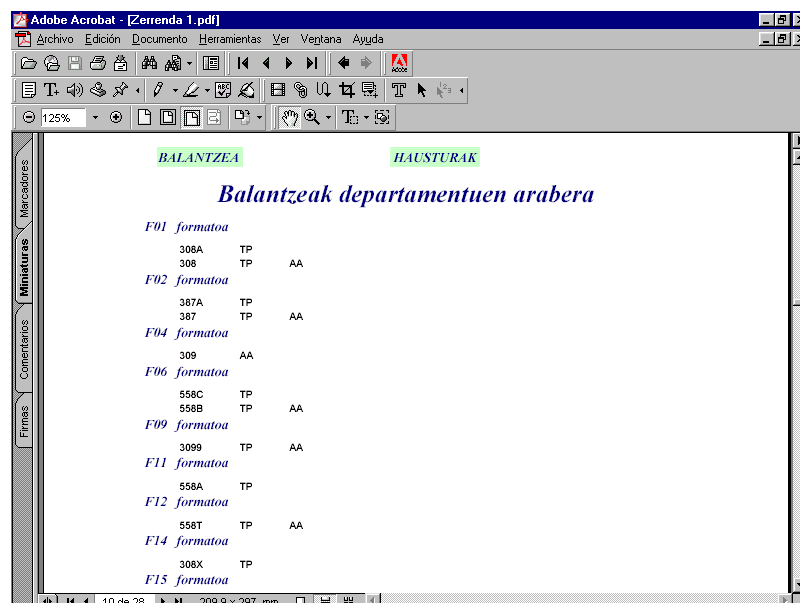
Adobe Acrobat - [Zerrenda 1.pdf]

Archivo Edición Documento Herramientas Ver Ventana Ayuda

125%

Marcadores Miniaturas Comentarios Firmas

BALANTZEA HAUSTURAK

Balantzeak departamentuen arabera

F01 formatoa

| | |
|---|---|
| 308A | TP | |
| 308 | TP | AA |

F02 formatoa

| | | |
|---|---|---|
| 387A | TP | |
| 387 | TP | AA |

F04 formatoa

309 AA

F06 formatoa

| | | |
|---|---|---|
| 558C | TP | |
| 558B | TP | AA |

F09 formatoa

3099 TP AA

F11 formatoa

558A TP

F12 formatoa

558T TP AA

F14 formatoa

308X TP

F15 formatoa

10 de 28

209,9 x 297 mm